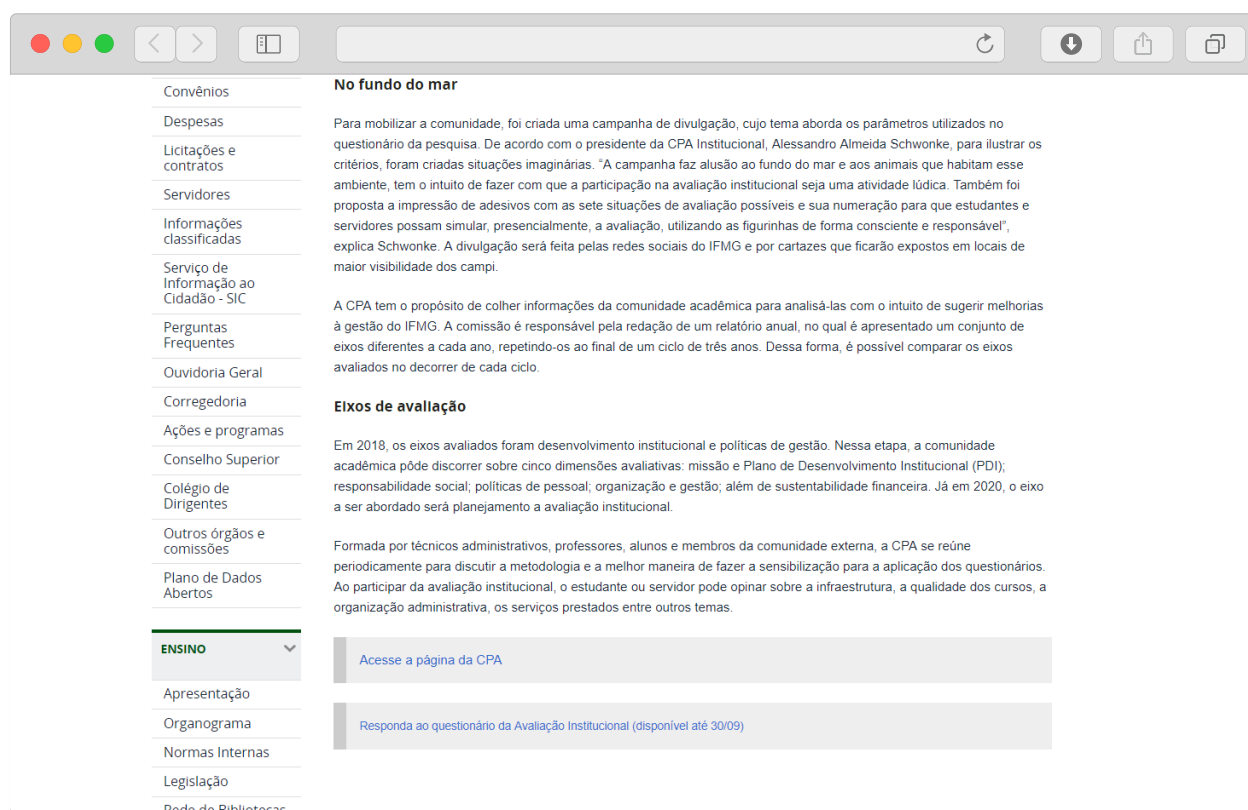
Convênios

Despesas

Licitações e contratos

Servidores

Informações classificadas

Serviço de Informação ao Cidadão - SIC

Perguntas Frequentes

Ouvidoria Geral

Corregedoria

Ações e programas

Conselho Superior

Colégio de Dirigentes

Outros órgãos e comissões

Plano de Dados Abertos

ENSINO

Apresentação

Organograma

Normas Internas

Legislação

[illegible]

No fundo do mar

Para mobilizar a comunidade, foi criada uma campanha de divulgação, cujo tema aborda os parâmetros utilizados no questionário da pesquisa. De acordo com o presidente da CPA Institucional, Alessandro Almeida Schwonke, para ilustrar os critérios, foram criadas situações imaginárias. "A campanha faz alusão ao fundo do mar e aos animais que habitam esse ambiente, tem o intuito de fazer com que a participação na avaliação institucional seja uma atividade lúdica. Também foi proposta a impressão de adesivos com as sete situações de avaliação possíveis e sua numeração para que estudantes e servidores possam simular, presencialmente, a avaliação, utilizando as figurinhas de forma consciente e responsável", explica Schwonke. A divulgação será feita pelas redes sociais do IFMG e por cartazes que ficarão expostos em locais de maior visibilidade dos campi.

A CPA tem o propósito de colher informações da comunidade acadêmica para analisá-las com o intuito de sugerir melhorias à gestão do IFMG. A comissão é responsável pela redação de um relatório anual, no qual é apresentado um conjunto de eixos diferentes a cada ano, repetindo-os ao final de um ciclo de três anos. Dessa forma, é possível comparar os eixos avaliados no decorrer de cada ciclo.

Eixos de avaliação

Em 2018, os eixos avaliados foram desenvolvimento institucional e políticas de gestão. Nessa etapa, a comunidade acadêmica pôde discorrer sobre cinco dimensões avaliativas: missão e Plano de Desenvolvimento Institucional (PDI); responsabilidade social; políticas de pessoal; organização e gestão; além de sustentabilidade financeira. Já em 2020, o eixo a ser abordado será planejamento a avaliação institucional.

Formada por técnicos administrativos, professores, alunos e membros da comunidade externa, a CPA se reúne periodicamente para discutir a metodologia e a melhor maneira de fazer a sensibilização para a aplicação dos questionários. Ao participar da avaliação institucional, o estudante ou servidor pode opinar sobre a infraestrutura, a qualidade dos cursos, a organização administrativa, os serviços prestados entre outros temas.

Acesse a página da CPA

Responda ao questionário da Avaliação Institucional (disponível até 30/09)